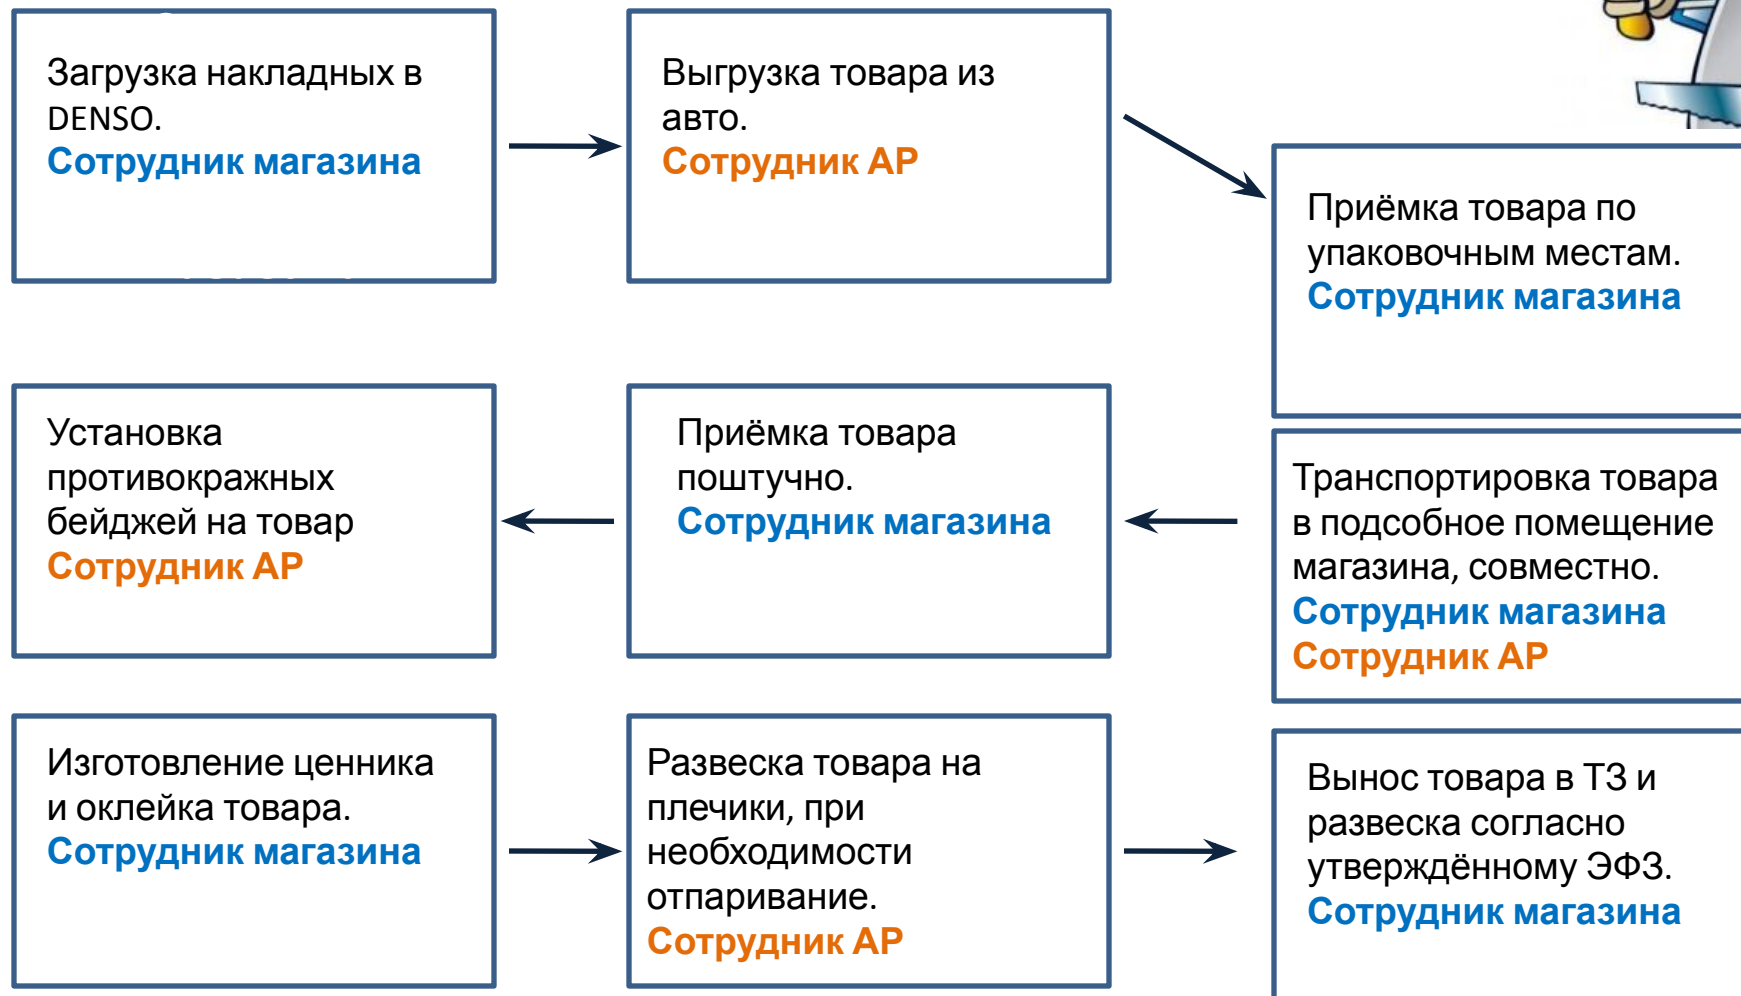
Загрузка накладных в DENSO.
Сотрудник магазина

Выгрузка товара из авто.
Сотрудник АР

Приёмка товара по упаковочным местам.
Сотрудник магазина

Установка противокражных бейджей на товар
Сотрудник АР

Приёмка товара поштучно.
Сотрудник магазина

Транспортировка товара в подсобное помещение магазина, совместно.
Сотрудник магазина
Сотрудник АР

Изготовление ценника и оклейка товара.
Сотрудник магазина

Развеска товара на плечики, при необходимости отпаривание.
Сотрудник АР

Вынос товара в ТЗ и развеска согласно утверждённому ЭФЗ.
Сотрудник магазина